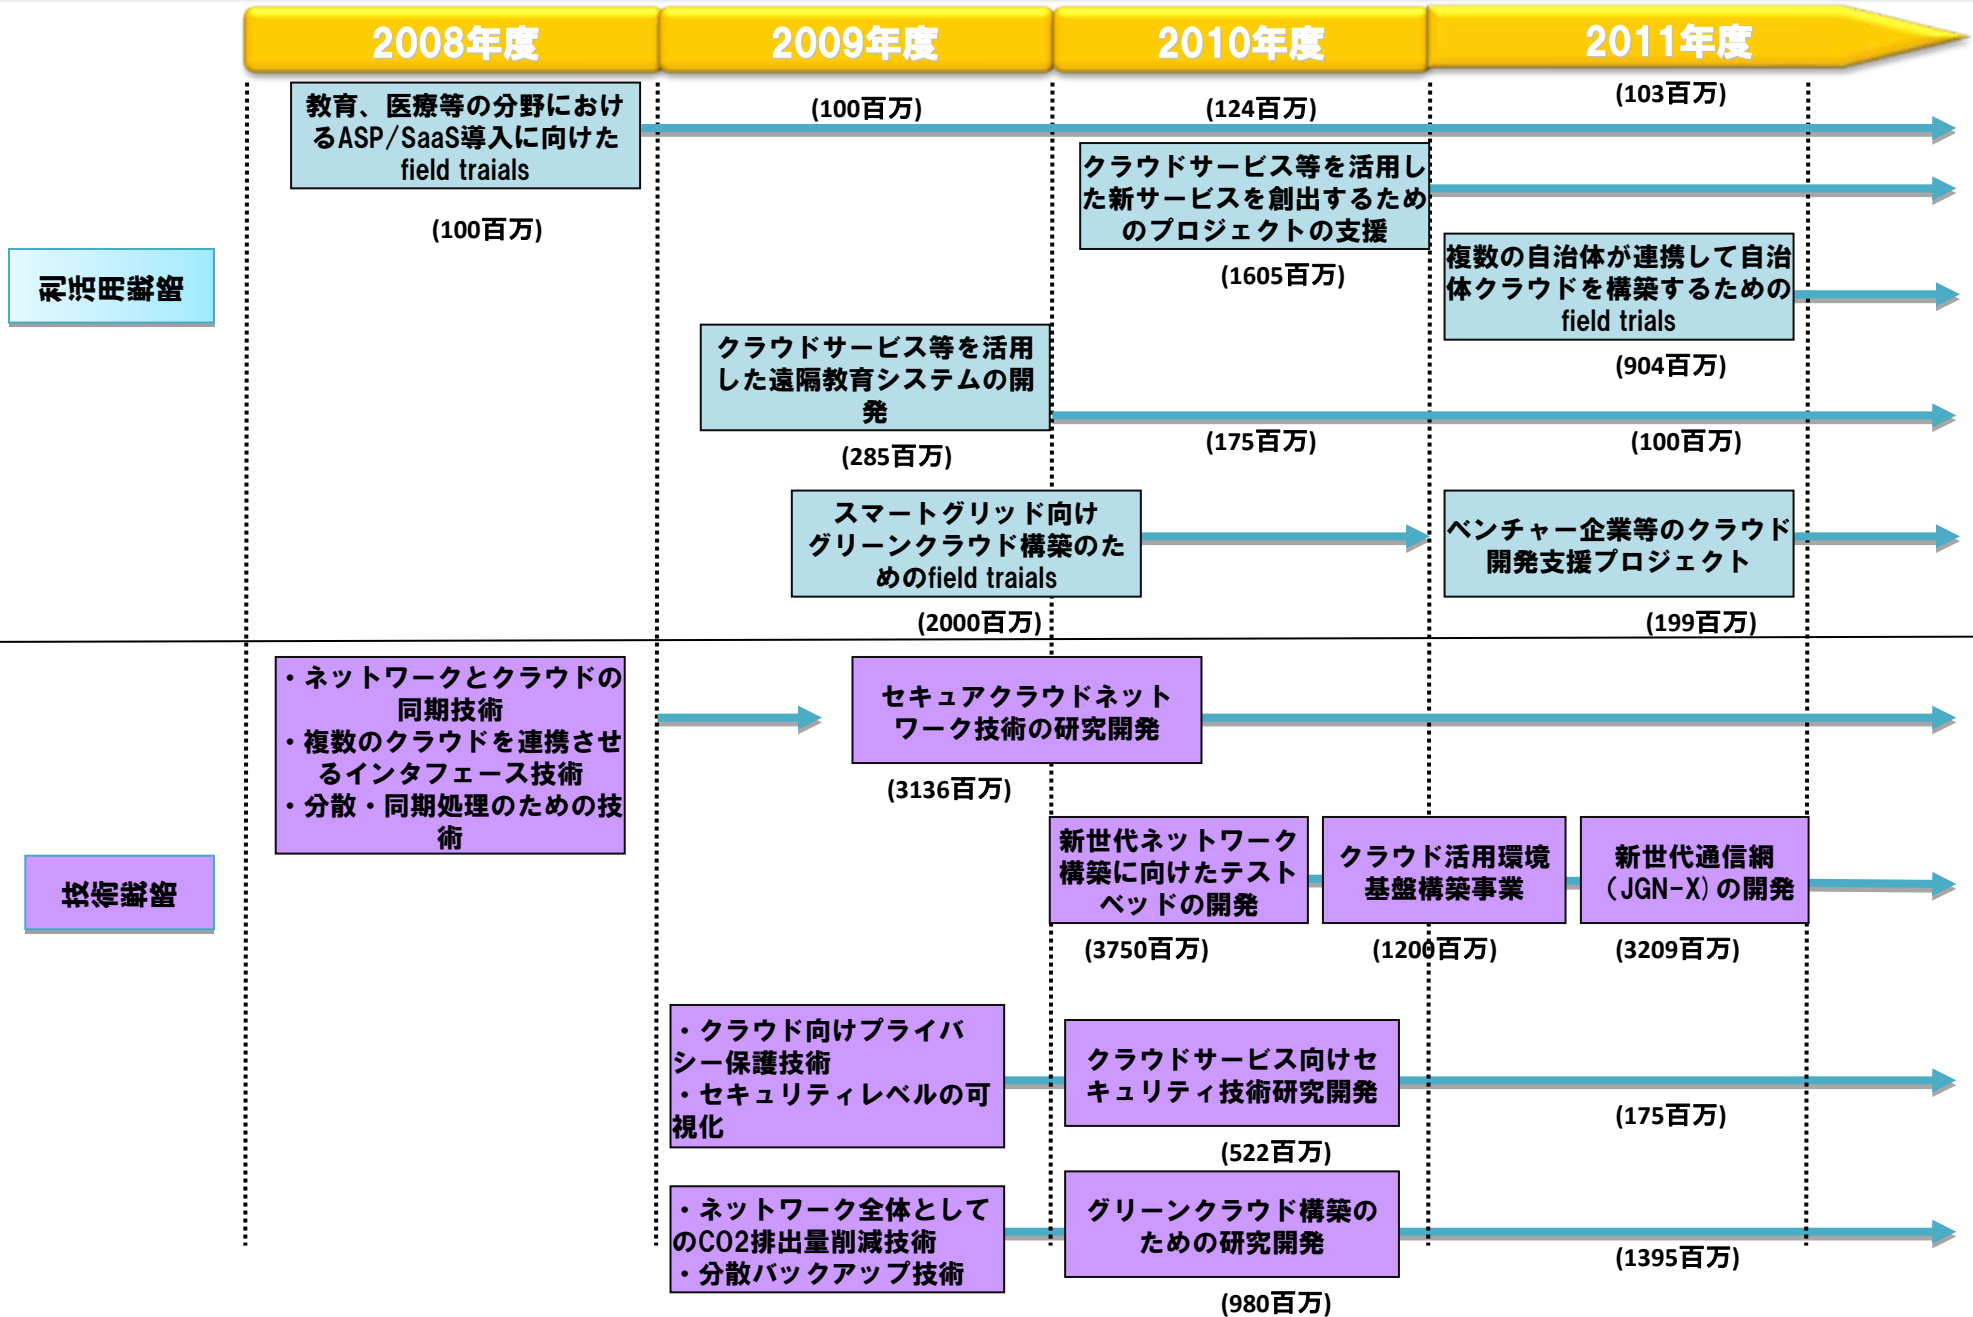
2008年度

2009年度

2010年度

2011年度

利活用支援

教育、医療等の分野におけるASP/SaaS導入に向けたfield traials

(100百万)

(100百万)

(124百万)

(103百万)

クラウドサービス等を活用した新サービスを創出するためのプロジェクトの支援

(1605百万)

複数の自治体が連携して自治体クラウドを構築するためのfield trials

(904百万)

クラウドサービス等を活用した遠隔教育システムの開発

(285百万)

(175百万)

(100百万)

スマートグリッド向けグリーンクラウド構築のためのfield traials

(2000百万)

ベンチャー企業等のクラウド開発支援プロジェクト

(199百万)

技術開発

・ネットワークとクラウドの同期技術
・複数のクラウドを連携させるインタフェース技術
・分散・同期処理のための技術

セキュアクラウドネットワーク技術の研究開発

(3136百万)

新世代ネットワーク構築に向けたテストベッドの開発

(3750百万)

クラウド活用環境基盤構築事業

(1200百万)

新世代通信網（JGN-X）の開発

(3209百万)

・クラウド向けプライバシー保護技術
・セキュリティレベルの可視化

クラウドサービス向けセキュリティ技術研究開発

(522百万)

(175百万)

・ネットワーク全体としてのCO2排出量削減技術
・分散バックアップ技術

グリーンクラウド構築のための研究開発

(980百万)

(1395百万)